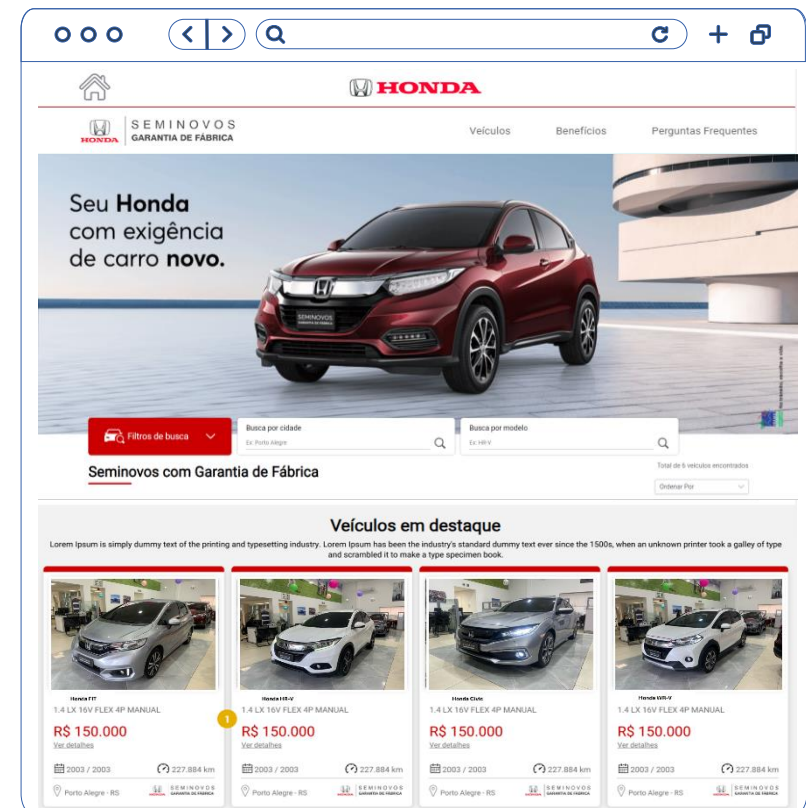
HONDA

HONDA SEMINOVOS GARANTIA DE FÁBRICA

Veículos Benefícios Perguntas Frequentes

Seu Honda com exigência de carro novo.

Filtros de busca

Busca por cidade
Ex: Porto Alegre

Busca por modelo
Ex: HR-V

Seminovos com Garantia de Fábrica

Total de 6 veículos encontrados

Ordenar Por

Veículos em destaque

Lorem Ipsum is simply dummy text of the printing and typesetting industry. Lorem Ipsum has been the industry's standard dummy text ever since the 1500s, when an unknown printer took a galley of type and scrambled it to make a type specimen book.

Honda FIT
1.4 LX 16V FLEX 4P MANUAL
R$ 150.000
Ver detalhes
2003 / 2003 227.884 km
Porto Alegre - RS SEMINOVOS GARANTIA DE FÁBRICA

1

Honda HR-V
1.4 LX 16V FLEX 4P MANUAL
R$ 150.000
Ver detalhes
2003 / 2003 227.884 km
Porto Alegre - RS SEMINOVOS GARANTIA DE FÁBRICA

Honda Civic
1.4 LX 16V FLEX 4P MANUAL
R$ 150.000
Ver detalhes
2003 / 2003 227.884 km
Porto Alegre - RS SEMINOVOS GARANTIA DE FÁBRICA

Honda WR-V
1.4 LX 16V FLEX 4P MANUAL
R$ 150.000
Ver detalhes
2003 / 2003 227.884 km
Porto Alegre - RS SEMINOVOS GARANTIA DE FÁBRICA